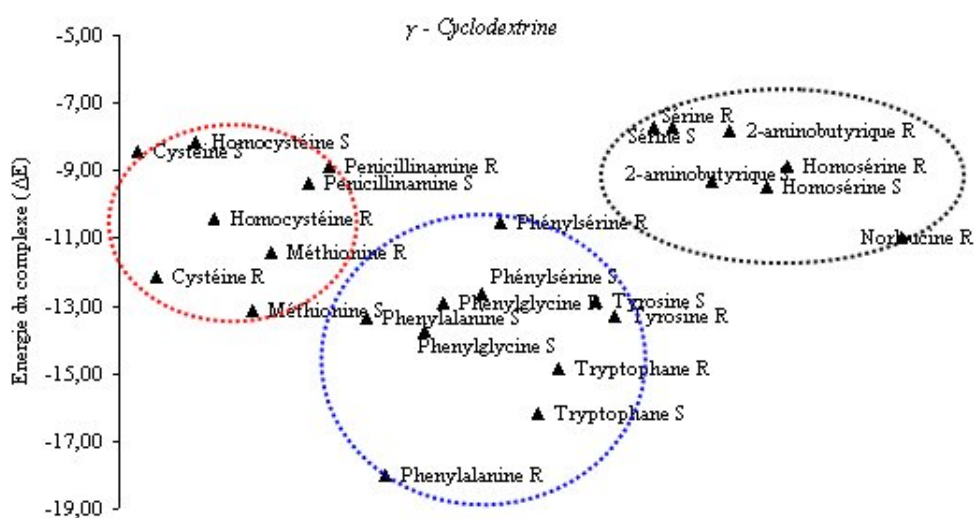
γ - Cyclodextrine

-5,00
-7,00
-9,00
-11,00
-13,00
-15,00
-17,00
-19,00

Energie du complexe (ΔE)

Homocystéine S
Cysteine S
Penicillinamine R
Penicillinamine S
Homocystéine R
Méthionine R
Cystéine R
Méthionine S
Sérine R
Sérine S
2-aminobutyrique R
2-aminobutyrique S
Homosérine R
Homosérine S
Norleucine R
Phénylsérine R
Phénylsérine S
Phenylglycine R
Phenylalanine S
Phenylglycine S
Tyrosine S
Tyrosine R
Tryptophane R
Tryptophane S
Phenylalanine R